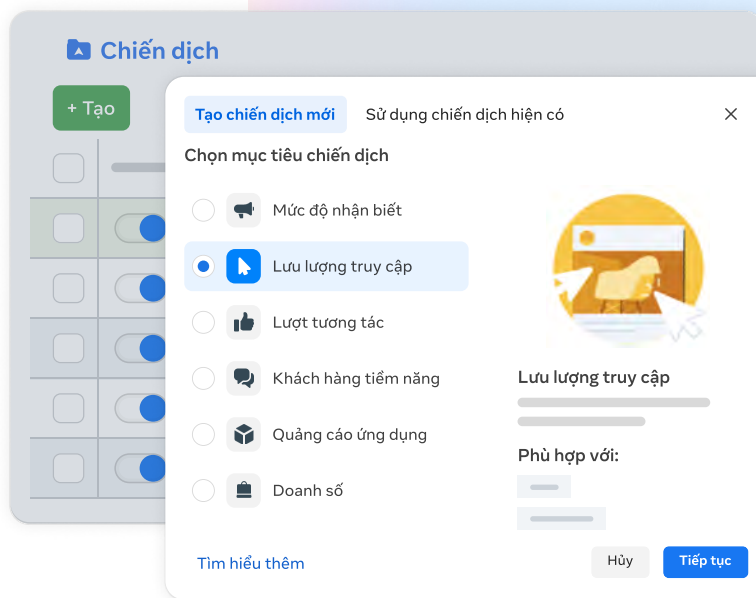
Chiến dịch

+ Tạo

Tạo chiến dịch mới

Sử dụng chiến dịch hiện có

Chọn mục tiêu chiến dịch

Mức độ nhận biết

Lưu lượng truy cập

Lượt tương tác

Khách hàng tiềm năng

Quảng cáo ứng dụng

Doanh số

Lưu lượng truy cập

Phù hợp với:

Tìm hiểu thêm

Hủy

Tiếp tục